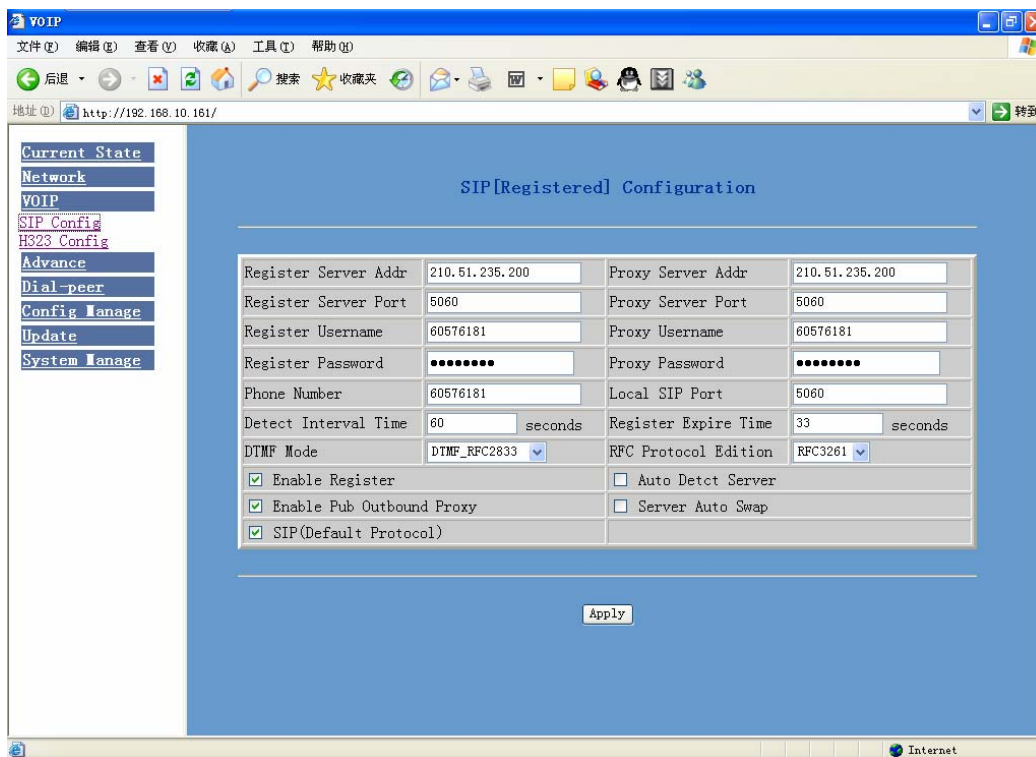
VOIP

文件(F) 编辑(E) 查看(V) 收藏(A) 工具(T) 帮助(H)

后退 搜索 收藏夹

地址(D) http://192.168.10.161/

转到

Current State
Network
VOIP
SIP Config
H323 Config
Advance
Dial-peer
Config Manage
Update
System Manage

SIP[Registered] Configuration

| | | | |
|---|---|---|---|
| Register Server Addr | 210.51.235.200 | Proxy Server Addr | 210.51.235.200 |
| Register Server Port | 5060 | Proxy Server Port | 5060 |
| Register Username | 60576181 | Proxy Username | 60576181 |
| Register Password | •••••••• | Proxy Password | •••••••• |
| Phone Number | 60576181 | Local SIP Port | 5060 |
| Detect Interval Time | 60 seconds | Register Expire Time | 33 seconds |
| DTMF Mode | DTMF_RFC2833 | RFC Protocol Edition | RFC3261 |
| ☑ Enable Register | | ☐ Auto Detct Server | |
| ☑ Enable Pub Outbound Proxy | | ☐ Server Auto Swap | |
| ☑ SIP(Default Protocol) | | | |

Apply

Internet